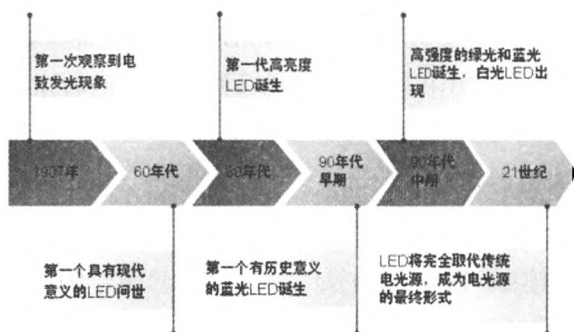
第一次观察到电致发光现象

第一代高亮度LED诞生

高强度的绿光和蓝光LED诞生，白光LED出现

1907年

60年代

80年代

90年代早期

90年代中期

21世纪

第一个具有现代意义的LED问世

第一个有历史意义的蓝光LED诞生

LED将完全取代传统电光源，成为电光源的最终形式